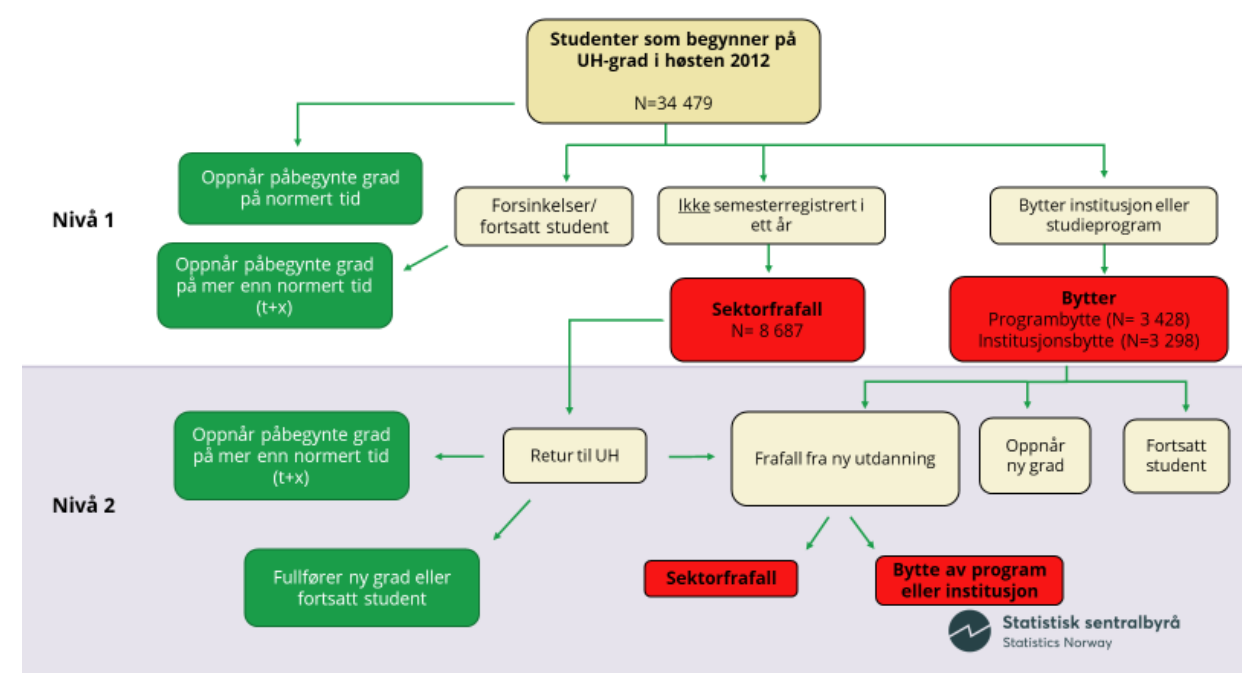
Studenter som begynner på UH-grad i høsten 2012

N=34 479

Nivå 1

Oppnår påbegynte grad på normert tid

Forsinkelser/ fortsatt student

Ikke semesterregistrert i ett år

Bytter institusjon eller studieprogram

Oppnår påbegynte grad på mer enn normert tid (t+x)

Sektorfrafall
N= 8 687

Bytter
Programbytte (N= 3 428)
Institusjonsbytte (N=3 298)

Nivå 2

Oppnår påbegynte grad på mer enn normert tid (t+x)

Retur til UH

Frafall fra ny utdanning

Oppnår ny grad

Fortsatt student

Fullfører ny grad eller fortsatt student

Sektorfrafall

Bytte av program eller institusjon

Statistisk sentralbyrå
Statistics Norway